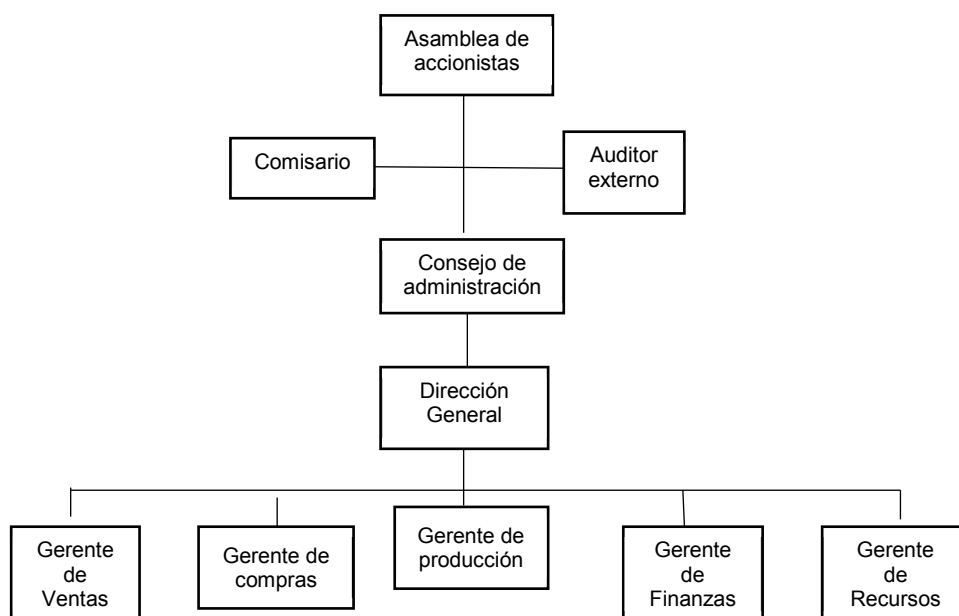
Asamblea de accionistas

Comisario

Auditor externo

Consejo de administración

Dirección General

Gerente de Ventas

Gerente de compras

Gerente de producción

Gerente de Finanzas

Gerente de Recursos